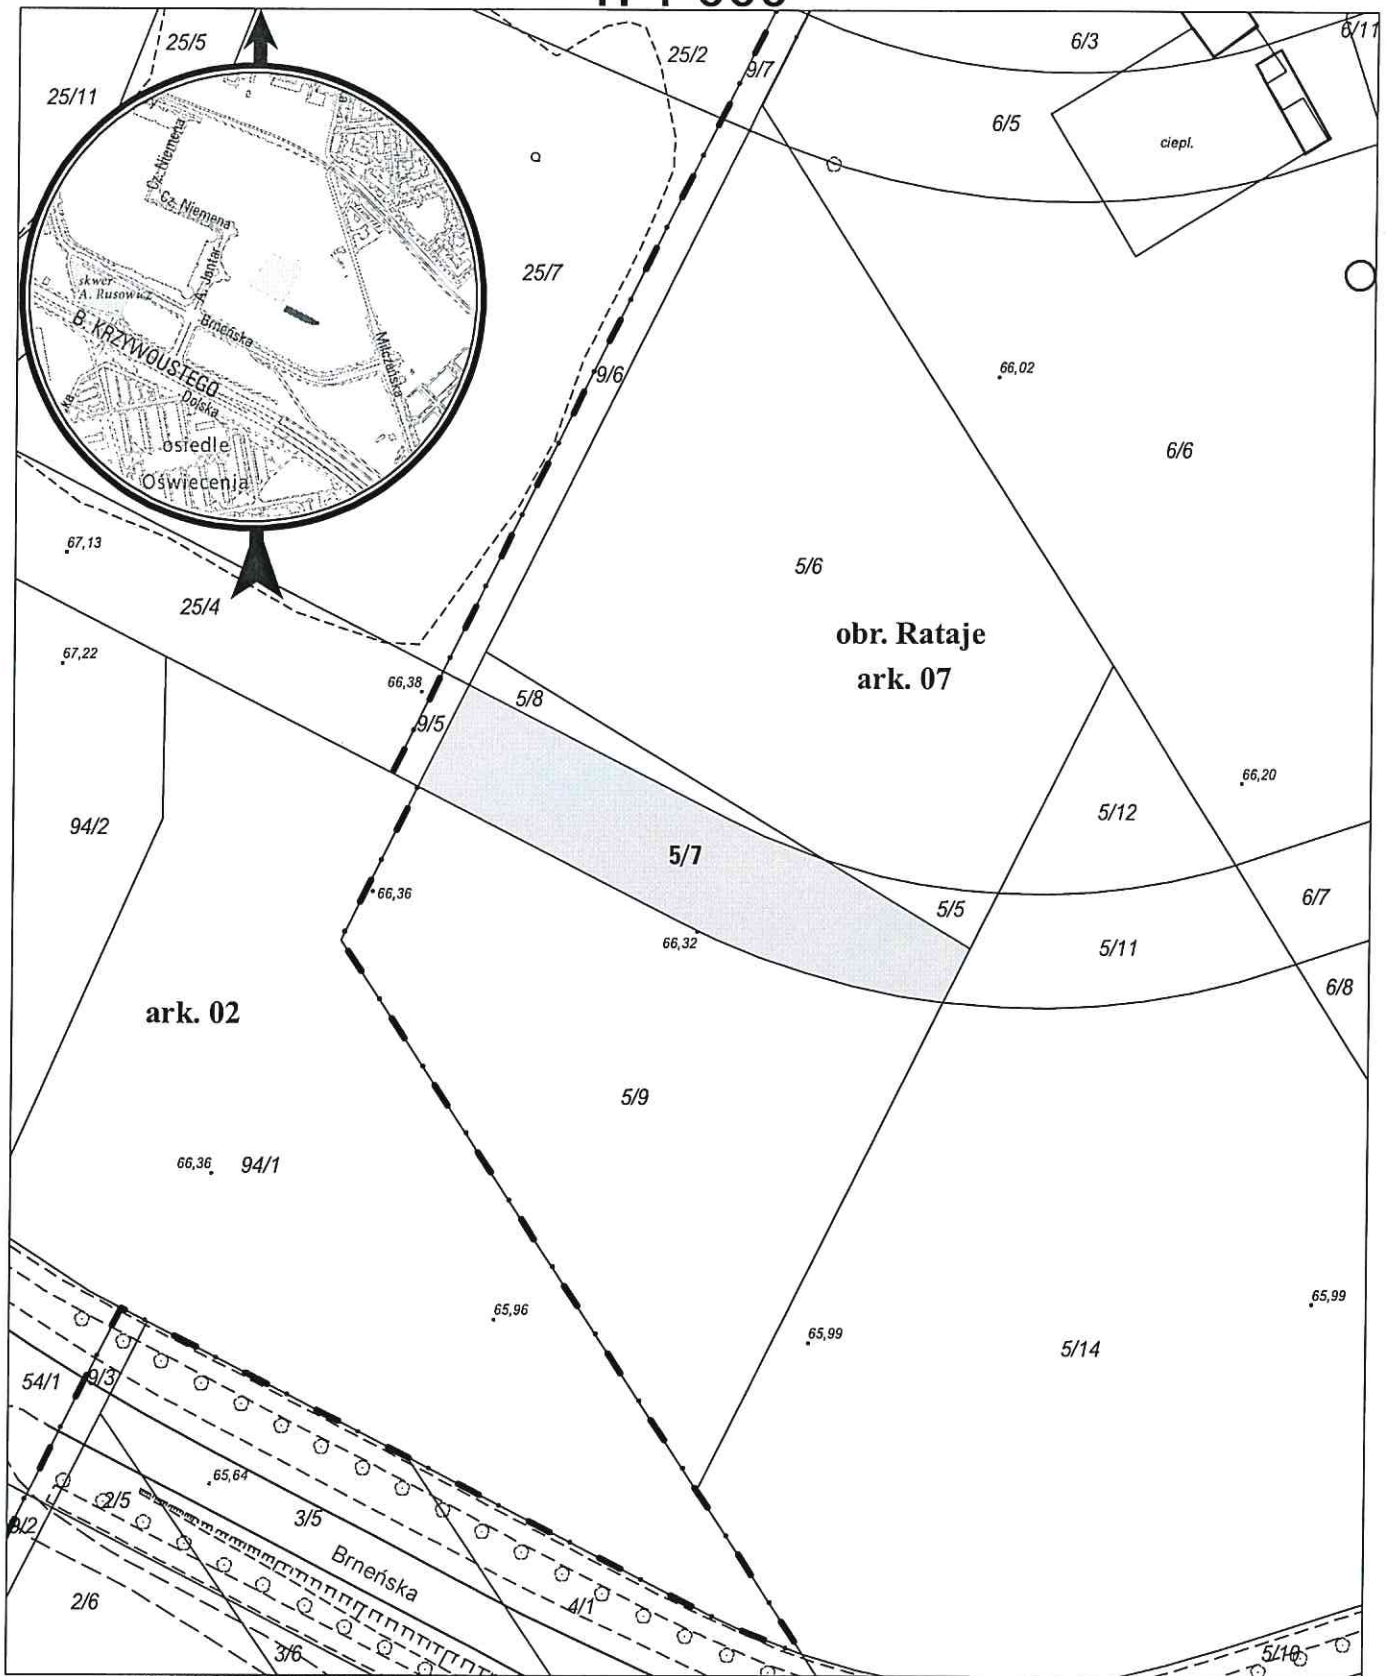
25/5
25/2
9/7
6/3
6/11
25/11
6/5
ciepl.
Cz. Niemena
Cz. Niemena
A. Jontar
skwer A. Rusowicz
Brneńska
B. KRZYWOUSTEGO
Milczańska
Dolska
osiedle
Oświecenia
25/7
9/6
66,02
6/6
67,13
5/6
25/4
obr. Rataje
ark. 07
67,22
66,38
5/8
9/5
66,20
94/2
5/12
5/7
66,36
5/5
6/7
66,32
5/11
6/8
ark. 02
5/9
66,36
94/1
65,99
65,96
65,99
5/14
54/1
9/3
65,64
2/5
3/5
9/2
Brneńska
2/6
4/1
3/6
5/10